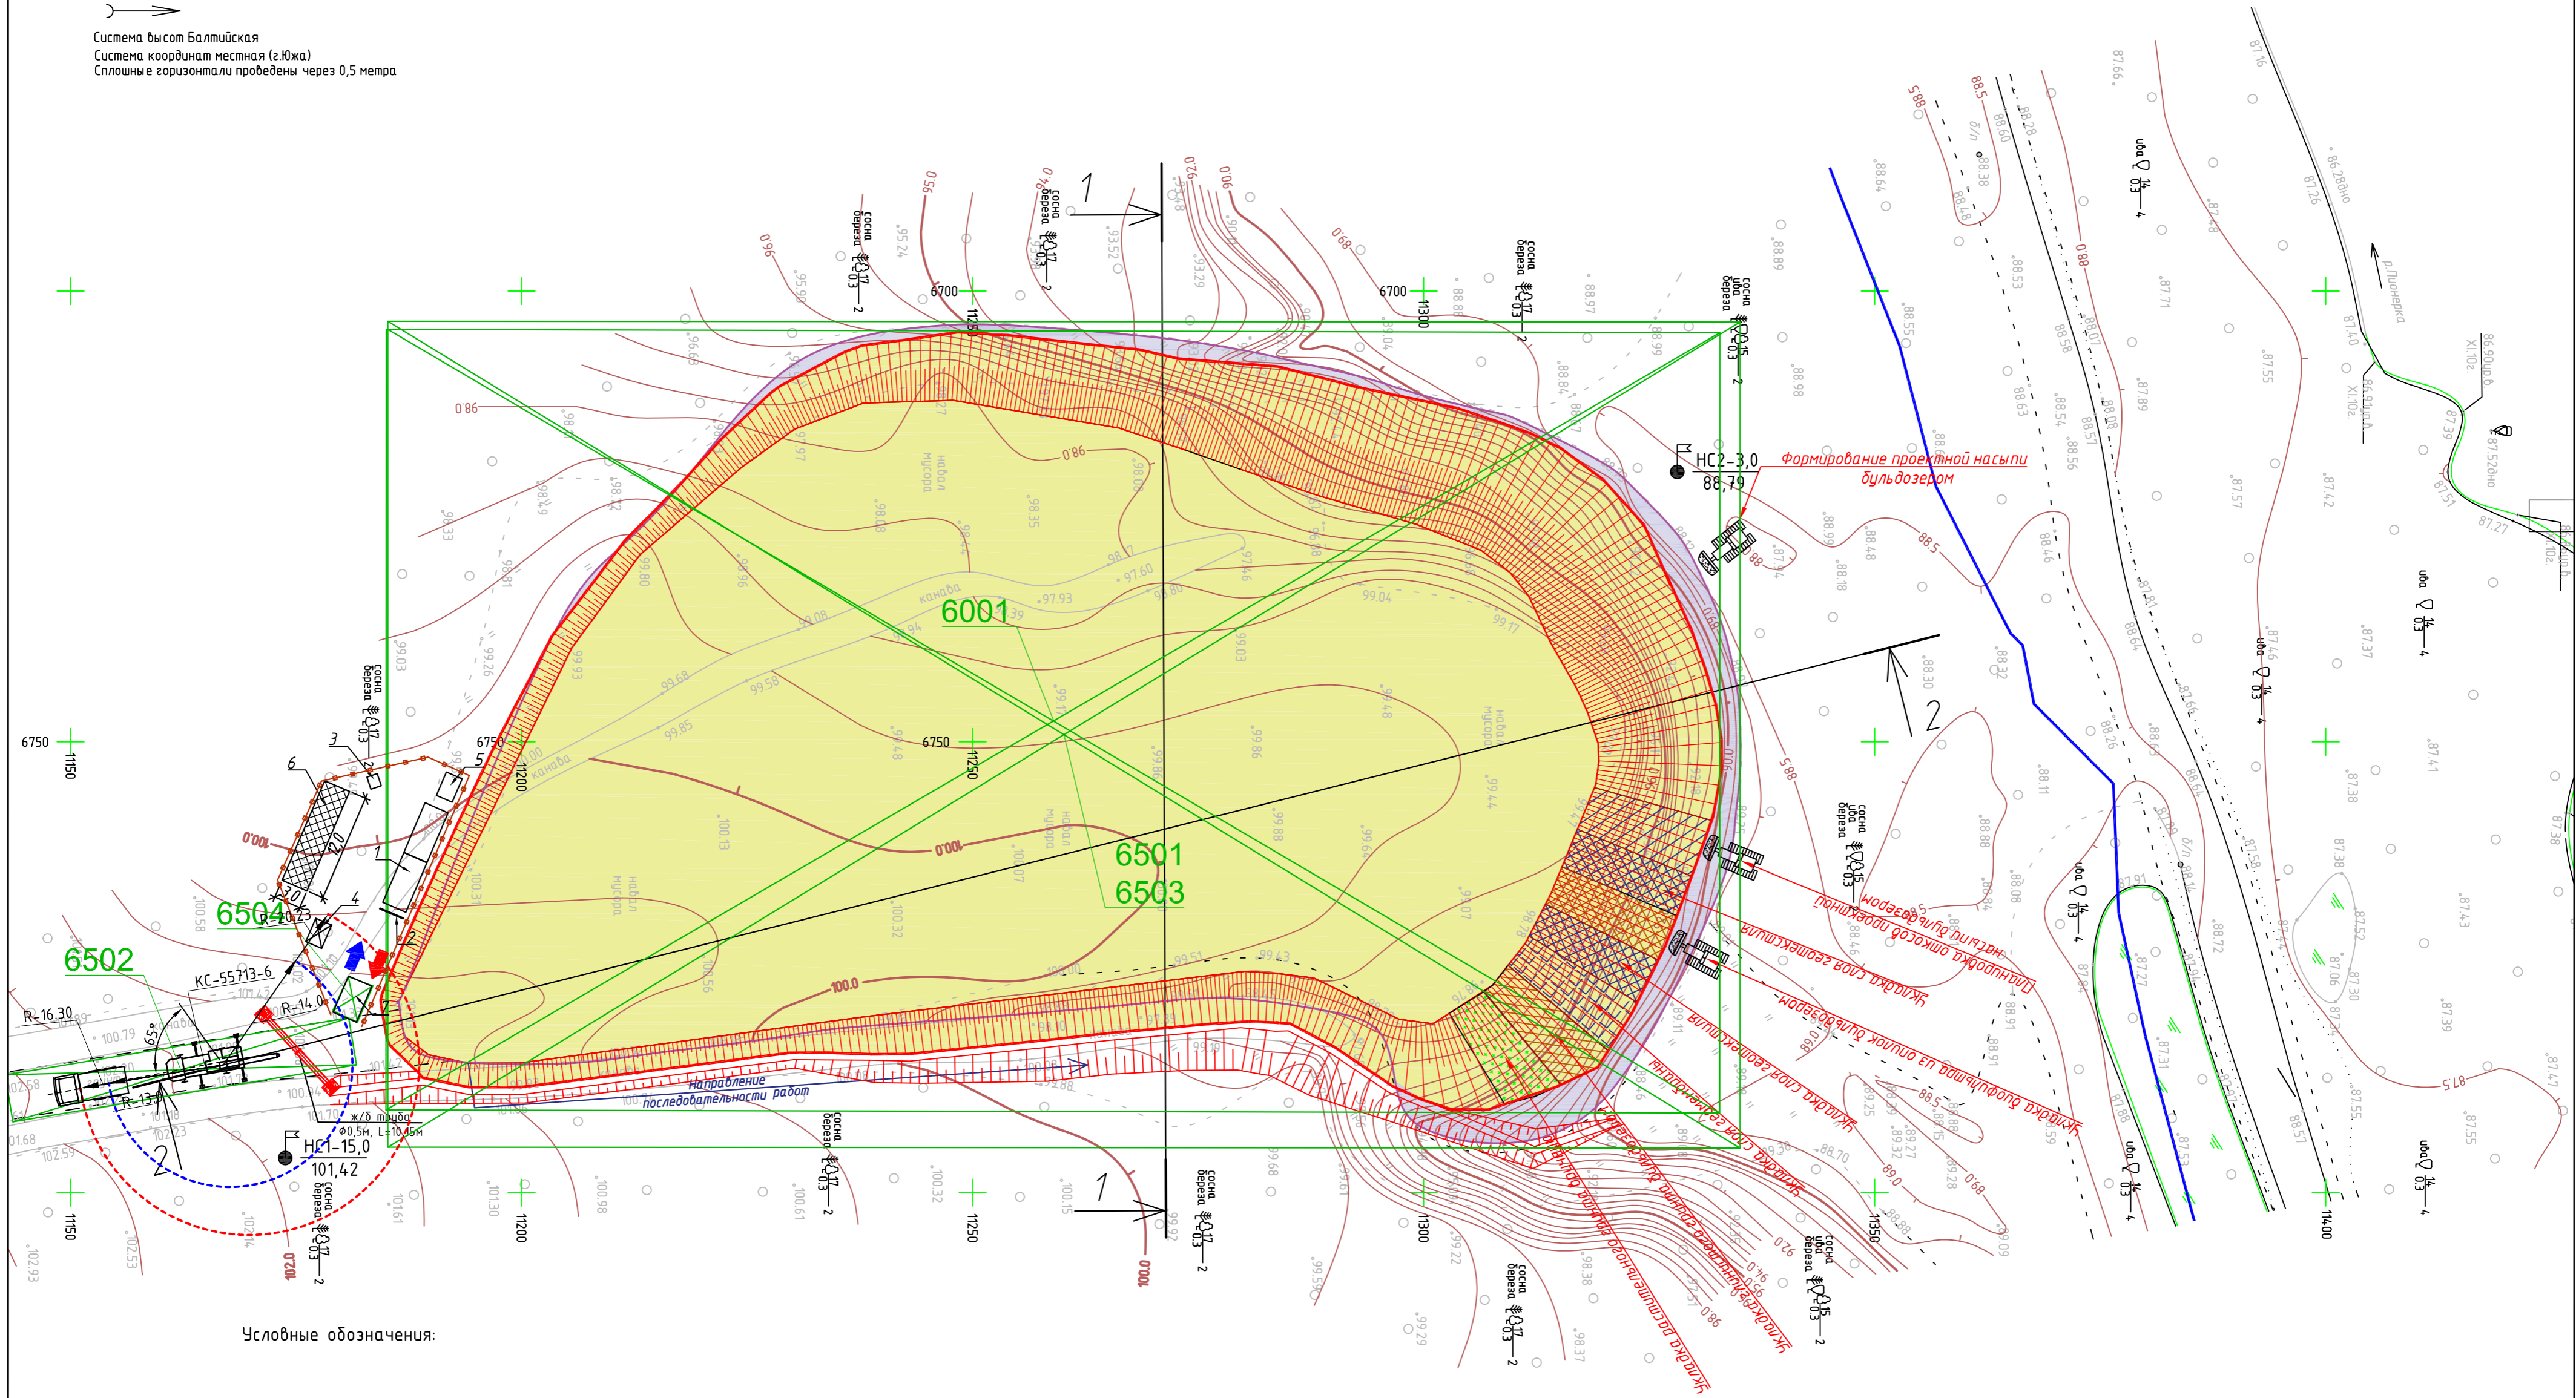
Система высот Балтийская
Система координат местная (г.Южа)
Сплошные горизонтали проведены через 0,5 метра

6700
6700
6750
6750
6750
11150
11200
11250
11300
11350
11400

6001
6501
6503
6504
6502

НС2-3,0
88,79
НС1-15,0
101,42

Формирование проектной насыпи бульдозером

Планировка откосов проектной насыпи бульдозером
Укладка слоя геотекстиля
Укладка биофильтра из опилок бульдозером
Укладка слоя геотекстиля

КС-55713-6
R-16.30
R-13.0
R-14.0
R-20.23
65°
ж/б труба
Ф0,5м, L=10,45м

Направление последовательности работ

канава
навал мусора
навал мусора
навал мусора
навал мусора

100.0
100.0
98.0
99.0
95.0
96.0
97.0
90.0
89.0
88.5
88.0
87.5
102.0
101.0

р.Пионерка

1
1
2
2

Условные обозначения: